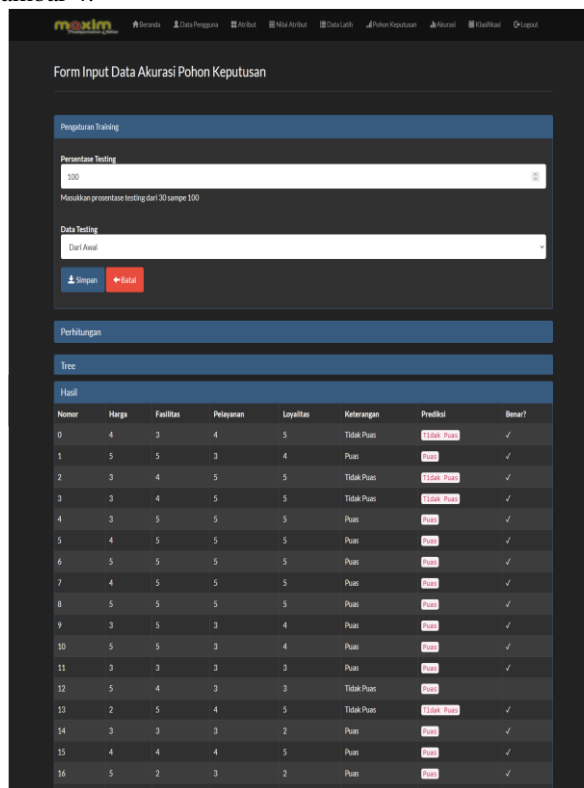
maxim Beranda Data Pengguna Atribut Nilai Atribut Data Latih Pohon Keputusan Akurasi Klasifikasi Logout

Form Input Data Akurasi Pohon Keputusan

Pengaturan Training

Persentase Testing

100

Masukkan prosentase testing dari 30 sampe 100

Data Testing

Dari Awal

Simpan Batal

Perhitungan

Tree

Hasil

| Nomor | Harga | Fasilitas | Pelayanan | Loyalitas | Keterangan | Prediksi | Benar? |
|---|---|---|---|---|---|---|---|
| 0 | 4 | 3 | 4 | 5 | Tidak Puas | Tidak Puas | ✓ |
| 1 | 5 | 5 | 3 | 4 | Puas | Puas | ✓ |
| 2 | 3 | 4 | 5 | 5 | Tidak Puas | Tidak Puas | ✓ |
| 3 | 3 | 4 | 5 | 5 | Tidak Puas | Tidak Puas | ✓ |
| 4 | 3 | 5 | 5 | 5 | Puas | Puas | ✓ |
| 5 | 4 | 5 | 5 | 5 | Puas | Puas | ✓ |
| 6 | 5 | 5 | 5 | 5 | Puas | Puas | ✓ |
| 7 | 4 | 5 | 5 | 5 | Puas | Puas | ✓ |
| 8 | 5 | 5 | 5 | 5 | Puas | Puas | ✓ |
| 9 | 3 | 5 | 3 | 4 | Puas | Puas | ✓ |
| 10 | 5 | 5 | 3 | 4 | Puas | Puas | ✓ |
| 11 | 3 | 3 | 3 | 3 | Puas | Puas | ✓ |
| 12 | 5 | 4 | 3 | 3 | Tidak Puas | Puas | |
| 13 | 2 | 5 | 4 | 5 | Tidak Puas | Tidak Puas | ✓ |
| 14 | 3 | 3 | 3 | 2 | Puas | Puas | ✓ |
| 15 | 4 | 4 | 4 | 5 | Puas | Puas | ✓ |
| 16 | 5 | 2 | 3 | 2 | Puas | Puas | ✓ |